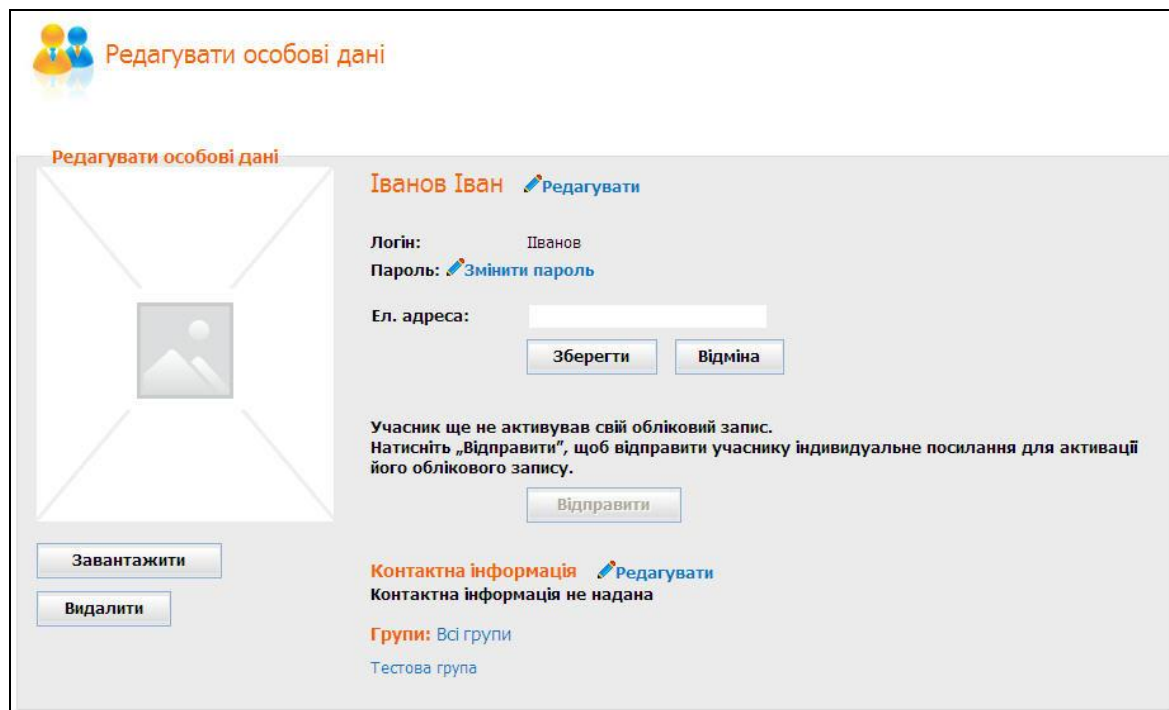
Редагувати особові дані

Редагувати особові дані

Іванов Іван Редагувати

Логін: ІІванов

Пароль: Змінити пароль

Ел. адреса:

Зберегти Відміна

Учасник ще не активував свій обліковий запис.
Натисніть „Відправити", щоб відправити учаснику індивидуальне посилання для активації його облікового запису.

Відправити

Завантажити

Видалити

Контактна інформація Редагувати

Контактна інформація не надана

Групи: Всі групи

Тестова група